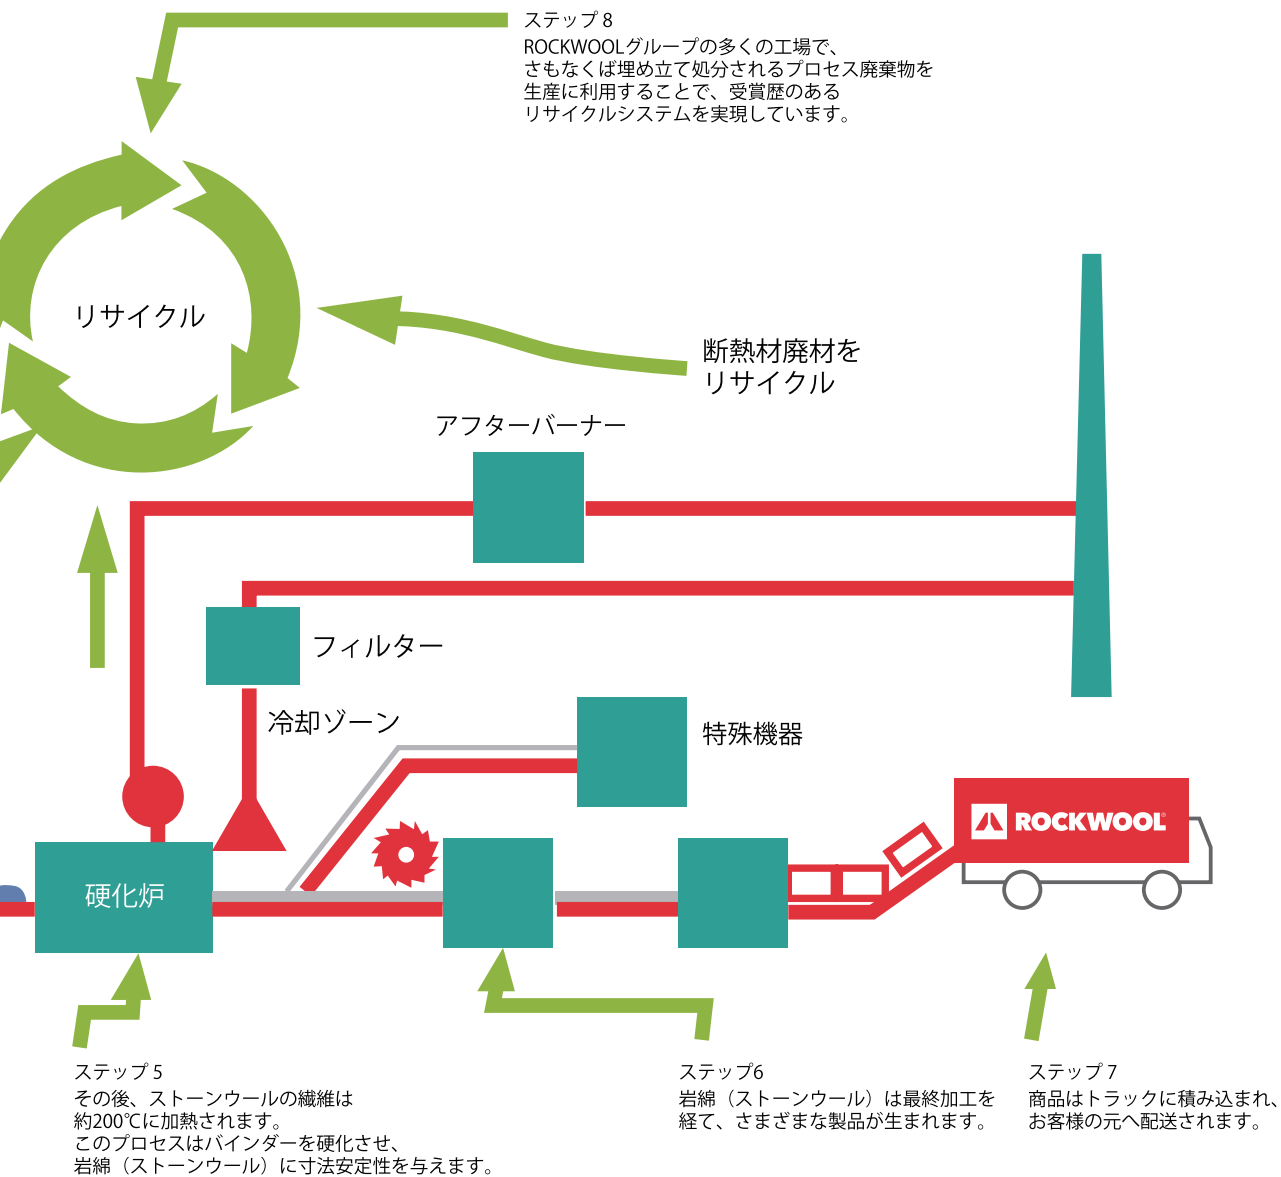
ステップ 8
ROCKWOOLグループの多くの工場で、さもなくば埋め立て処分されるプロセス廃棄物を生産に利用することで、受賞歴のあるリサイクルシステムを実現しています。

リサイクル

断熱材廃材を
リサイクル

アフターバーナー

フィルター

冷却ゾーン

特殊機器

ROCKWOOL

硬化炉

ステップ 5
その後、ストーンウールの繊維は約200℃に加熱されます。
このプロセスはバインダーを硬化させ、岩綿（ストーンウール）に寸法安定性を与えます。

ステップ6
岩綿（ストーンウール）は最終加工を経て、さまざまな製品が生まれます。

ステップ 7
商品はトラックに積み込まれ、お客様の元へ配送されます。